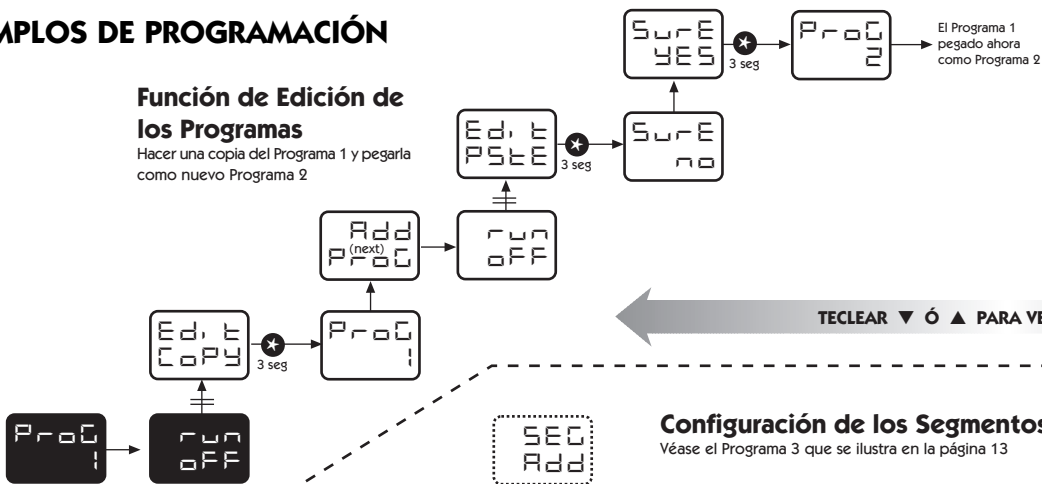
MPLOS DE PROGRAMACIÓN

Función de Edición de los Programas
Hacer una copia del Programa 1 y pegarla como nuevo Programa 2

SurE YES
3 seg
ProG 2
El Programa 1 pegado ahora como Programa 2

Edit PStE
3 seg
SurE no

Add (next) ProG
run oFF

Edit CoPy
3 seg
ProG 1

TECLEAR ▼ Ó ▲ PARA VE

ProG 1
run oFF

SEG Add

Configuración de los Segmentos
Véase el Programa 3 que se ilustra en la página 13